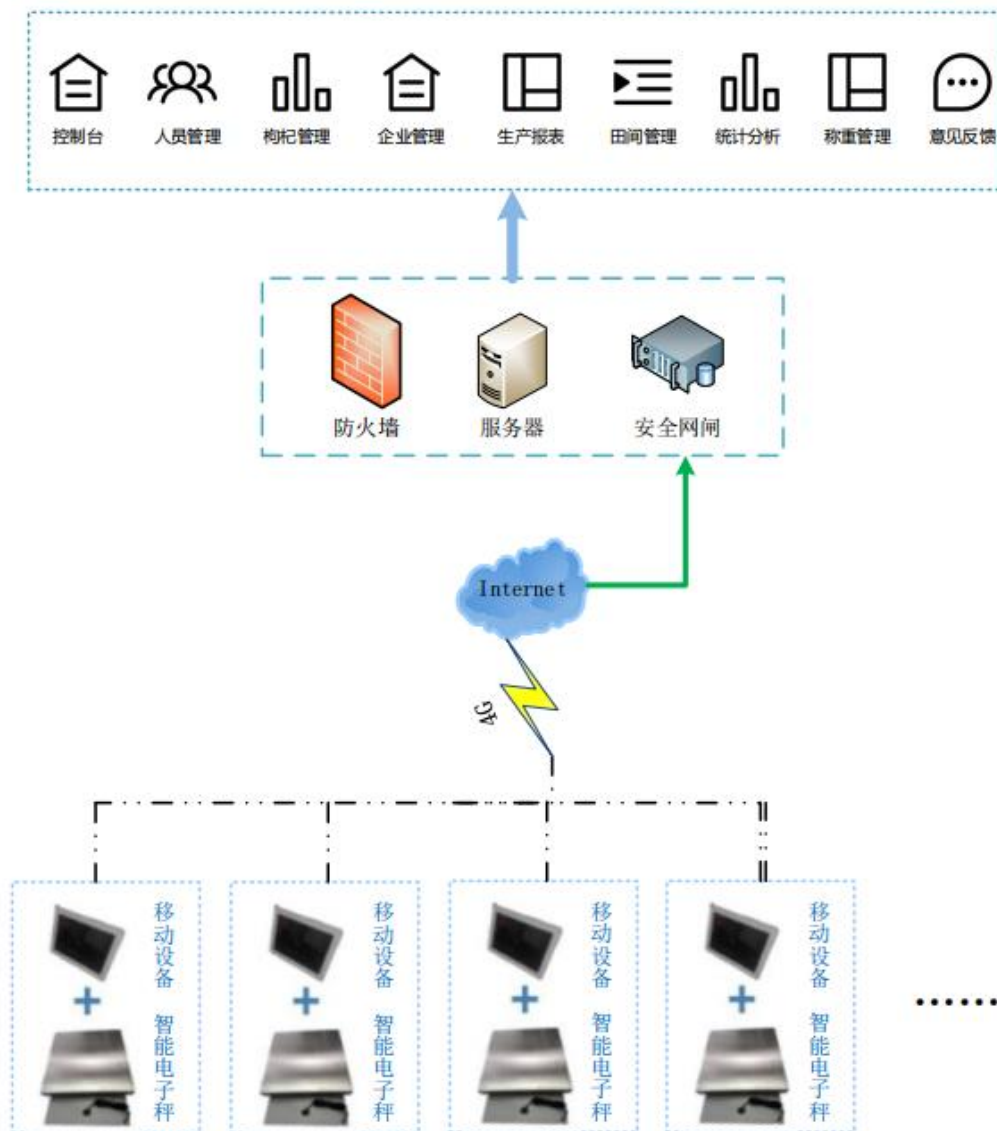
控制台 人员管理 枸杞管理 企业管理 生产报表 田间管理 统计分析 称重管理 意见反馈

防火墙 服务器 安全网闸

Internet

4G

移动设备 + 智能电子秤

移动设备 + 智能电子秤

移动设备 + 智能电子秤

移动设备 + 智能电子秤

……